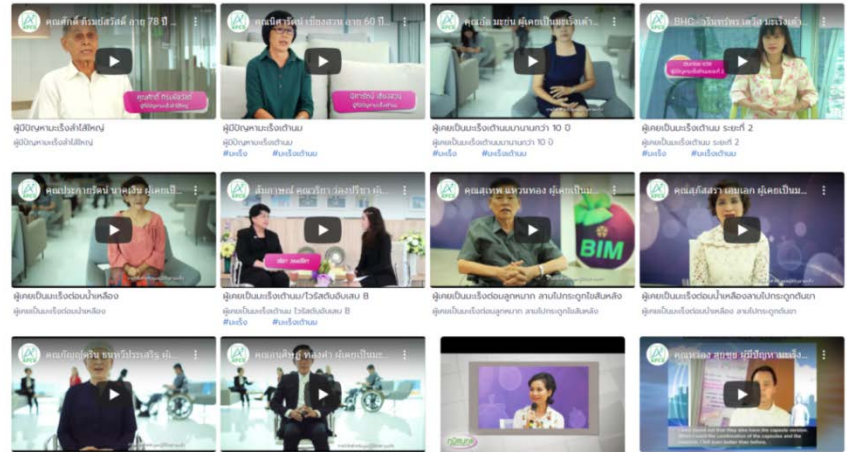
คุณศักดิ์ ทรัพย์สวัสดิ์ อายุ 78 ปี

ผู้มีปัญหามะเร็งลำไส้ใหญ่

ผู้มีปัญหามะเร็งลำไส้ใหญ่

คุณนิศารัตน์ เชื้อสวน อายุ 60 ปี

ผู้มีปัญหามะเร็งเต้านม

ผู้มีปัญหามะเร็งเต้านม

คุณอัสมา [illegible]

ผู้เคยเป็นมะเร็งเต้านมมานานกว่า 10 ปี

ผู้เคยเป็นมะเร็งเต้านมมานานกว่า 10 ปี

#มะเร็ง #มะเร็งเต้านม

BHC - วรินทร์พร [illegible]

ผู้เคยเป็นมะเร็งเต้านม ระยะที่ 2

ผู้เคยเป็นมะเร็งเต้านม ระยะที่ 2

#มะเร็ง #มะเร็งเต้านม

คุณประภาภรณ์ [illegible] ผู้เคยเป็น...

ผู้เคยเป็นมะเร็งต่อมน้ำเหลือง

ผู้เคยเป็นมะเร็งต่อมน้ำเหลือง

สัมภาษณ์ คุณวิชา วงศ์ปรีชา ผู้...

ผู้เคยเป็นมะเร็งเต้านม/ไวรัสตับอักเสบ B

ผู้เคยเป็นมะเร็งเต้านม ไวรัสตับอักเสบ B

#มะเร็ง #มะเร็งเต้านม

คุณสุภาพ แสวงทอง ผู้เคยเป็นม...

BIM

ผู้เคยเป็นมะเร็งต่อมลูกหมาก ลามไปกระดูกไขสันหลัง

ผู้เคยเป็นมะเร็งต่อมลูกหมาก ลามไปกระดูกไขสันหลัง

คุณสุภัสสรา เกษเลก ผู้เคยเป็นม...

ผู้เคยเป็นมะเร็งต่อมน้ำเหลืองลามไปกระดูกต้นขา

ผู้เคยเป็นมะเร็งต่อมน้ำเหลือง ลามไปกระดูกต้นขา

คุณกัญญ์ศิริน ธนพรประเสริฐ ผู้...

คุณศักดิ์ชัย ทองคำ ผู้เคยเป็นม...

คุณทอง สุขชุ ผู้มีปัญหามะเร็ง...